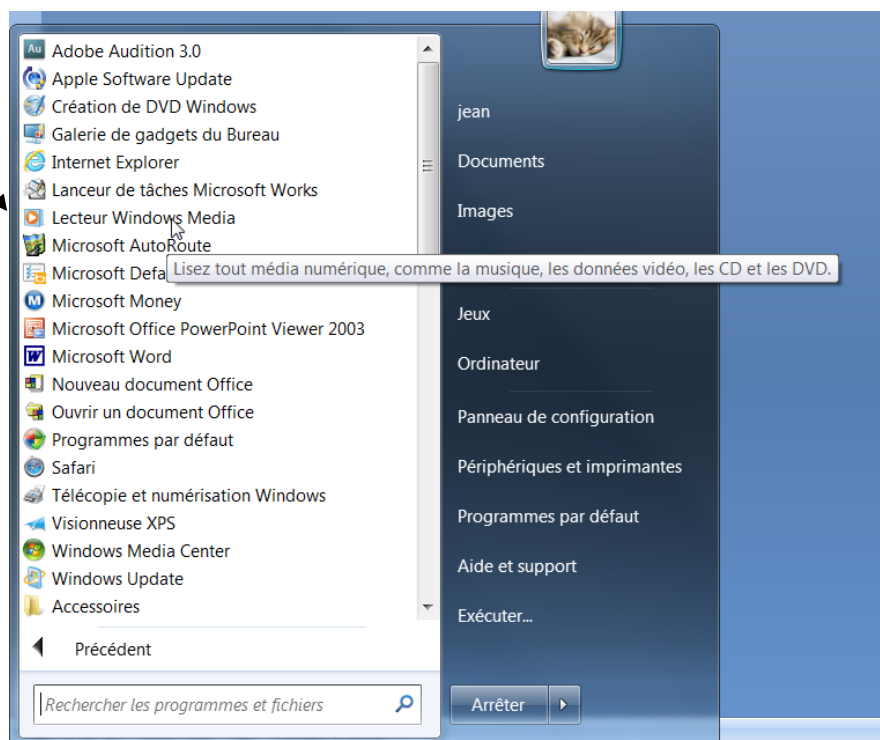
Adobe Audition 3.0
Apple Software Update
Création de DVD Windows
Galerie de gadgets du Bureau
Internet Explorer
Lanceur de tâches Microsoft Works
Lecteur Windows Media
Microsoft AutoRoute
Microsoft Defa
Lisez tout média numérique, comme la musique, les données vidéo, les CD et les DVD.
Microsoft Money
Microsoft Office PowerPoint Viewer 2003
Microsoft Word
Nouveau document Office
Ouvrir un document Office
Programmes par défaut
Safari
Télécopie et numérisation Windows
Visionneuse XPS
Windows Media Center
Windows Update
Accessoires
Précédent
Rechercher les programmes et fichiers

jean
Documents
Images
Jeux
Ordinateur
Panneau de configuration
Périphériques et imprimantes
Programmes par défaut
Aide et support
Exécuter...
Arrêter